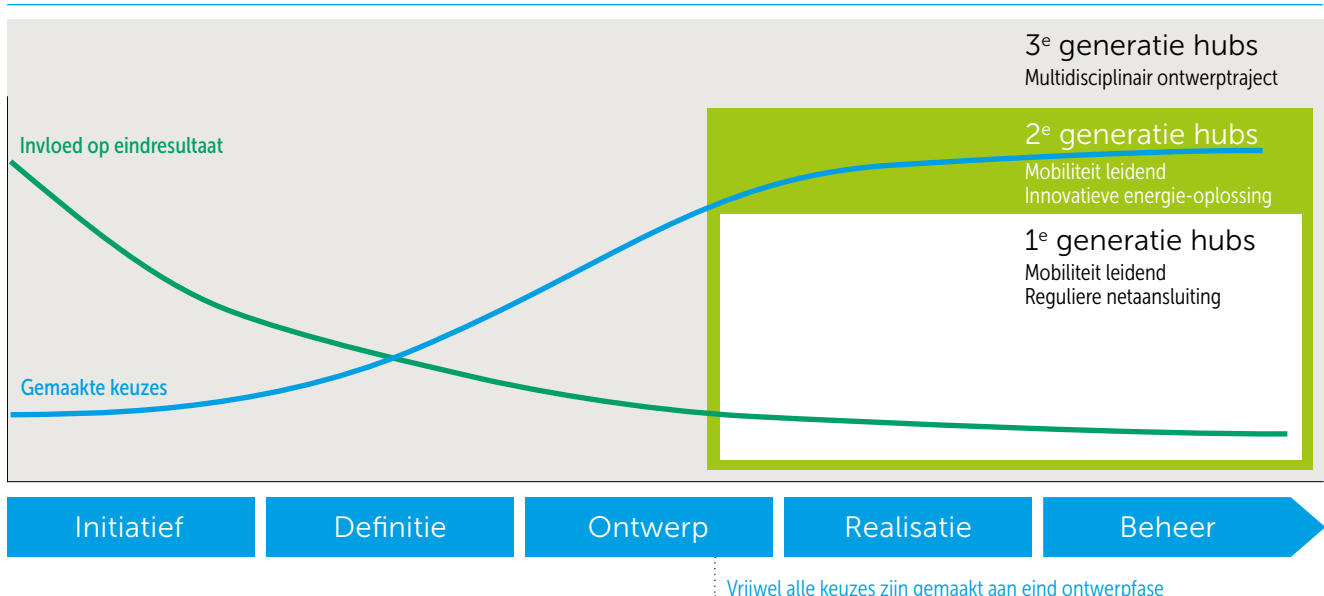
3$^e$ generatie hubs
Multidisciplinair ontwerptraject

2$^e$ generatie hubs
Mobiliteit leidend
Innovatieve energie-oplossing

1$^e$ generatie hubs
Mobiliteit leidend
Reguliere netaansluiting

Invloed op eindresultaat

Gemaakte keuzes

Initiatief

Definitie

Ontwerp

Realisatie

Beheer

Vrijwel alle keuzes zijn gemaakt aan eind ontwerpfase